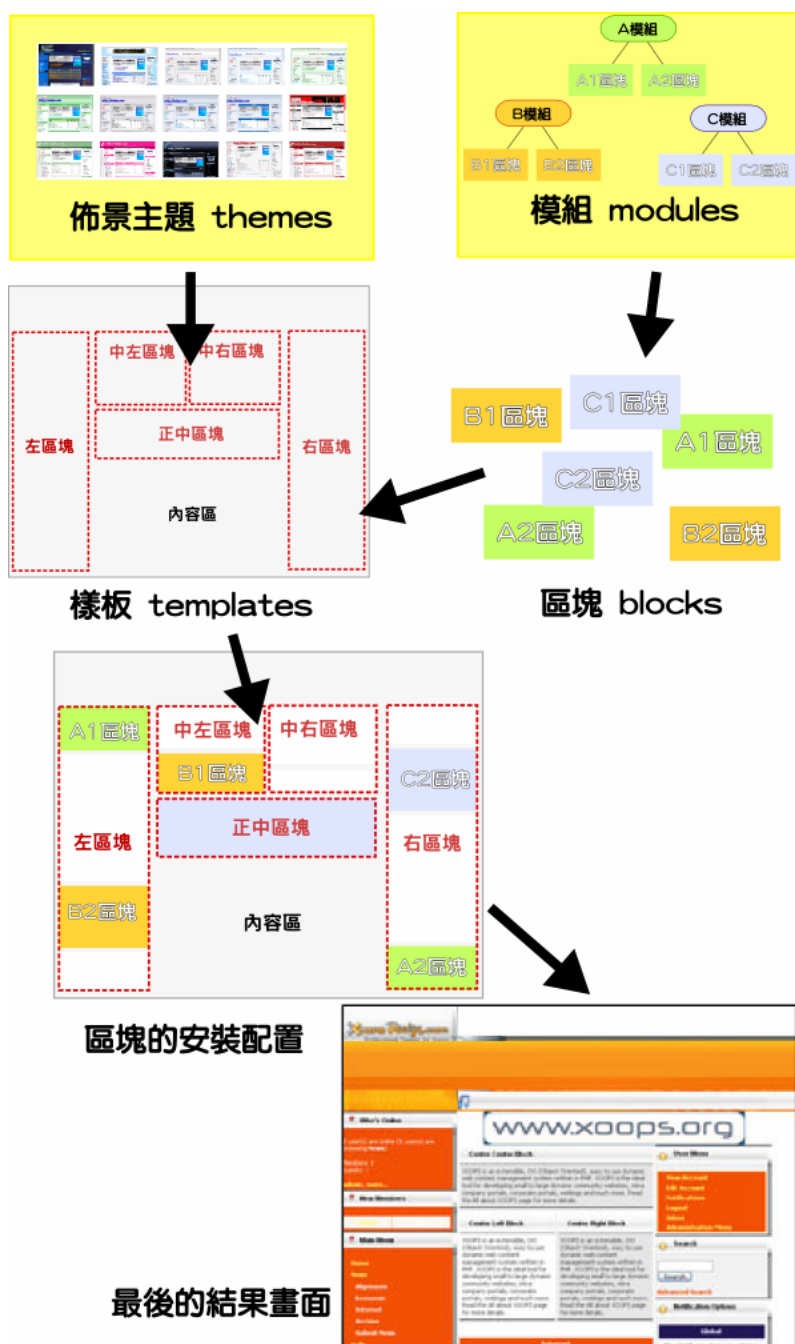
佈景主題 themes

A模組
A1區塊
A2區塊
B模組
B1區塊
B2區塊
C模組
C1區塊
C2區塊
模組 modules

中左區塊
中右區塊
正中區塊
左區塊
右區塊
內容區
樣板 templates

B1區塊
C1區塊
A1區塊
C2區塊
A2區塊
B2區塊
區塊 blocks

A1區塊
中左區塊
中右區塊
B1區塊
C2區塊
左區塊
正中區塊
右區塊
B2區塊
內容區
A2區塊
區塊的安裝配置

www.xoops.org
最後的結果畫面